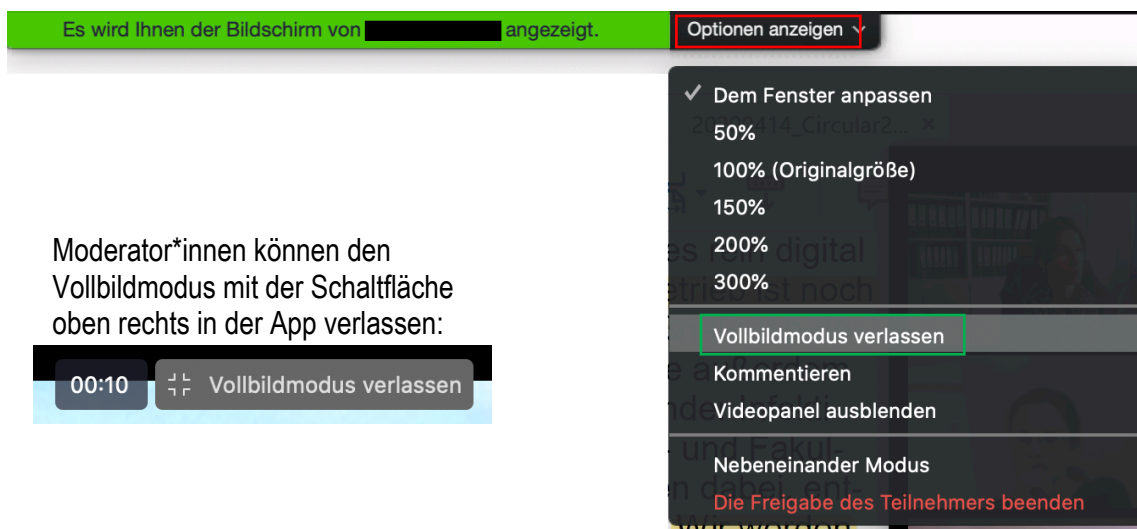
Es wird Ihnen der Bildschirm von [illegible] angezeigt.

Optionen anzeigen

✓ Dem Fenster anpassen
50%
100% (Originalgröße)
150%
200%
300%
Vollbildmodus verlassen
Kommentieren
Videopanel ausblenden
Nebeneinander Modus
Die Freigabe des Teilnehmers beenden

Moderator*innen können den Vollbildmodus mit der Schaltfläche oben rechts in der App verlassen:

00:10 Vollbildmodus verlassen